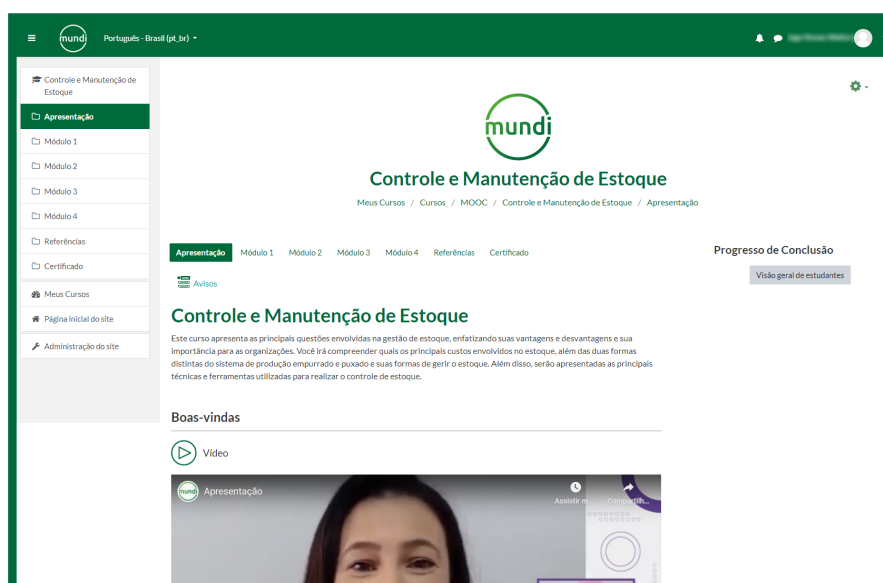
mundi Português - Brasil (pt_br)

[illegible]

Controle e Manutenção de Estoque
Apresentação
Módulo 1
Módulo 2
Módulo 3
Módulo 4
Referências
Certificado
Meus Cursos
Página inicial do site
Administração do site

mundi

Controle e Manutenção de Estoque

Meus Cursos / Cursos / MOOC / Controle e Manutenção de Estoque / Apresentação

Apresentação Módulo 1 Módulo 2 Módulo 3 Módulo 4 Referências Certificado

Avisos

Progresso de Conclusão

Visão geral de estudantes

Controle e Manutenção de Estoque

Este curso apresenta as principais questões envolvidas na gestão de estoque, enfatizando suas vantagens e desvantagens e sua importância para as organizações. Você irá compreender quais os principais custos envolvidos no estoque, além das duas formas distintas do sistema de produção empurrado e puxado e suas formas de gerir o estoque. Além disso, serão apresentadas as principais técnicas e ferramentas utilizadas para realizar o controle de estoque.

Boas-vindas

Vídeo

mundi Apresentação

Assistir m... Compartilh...